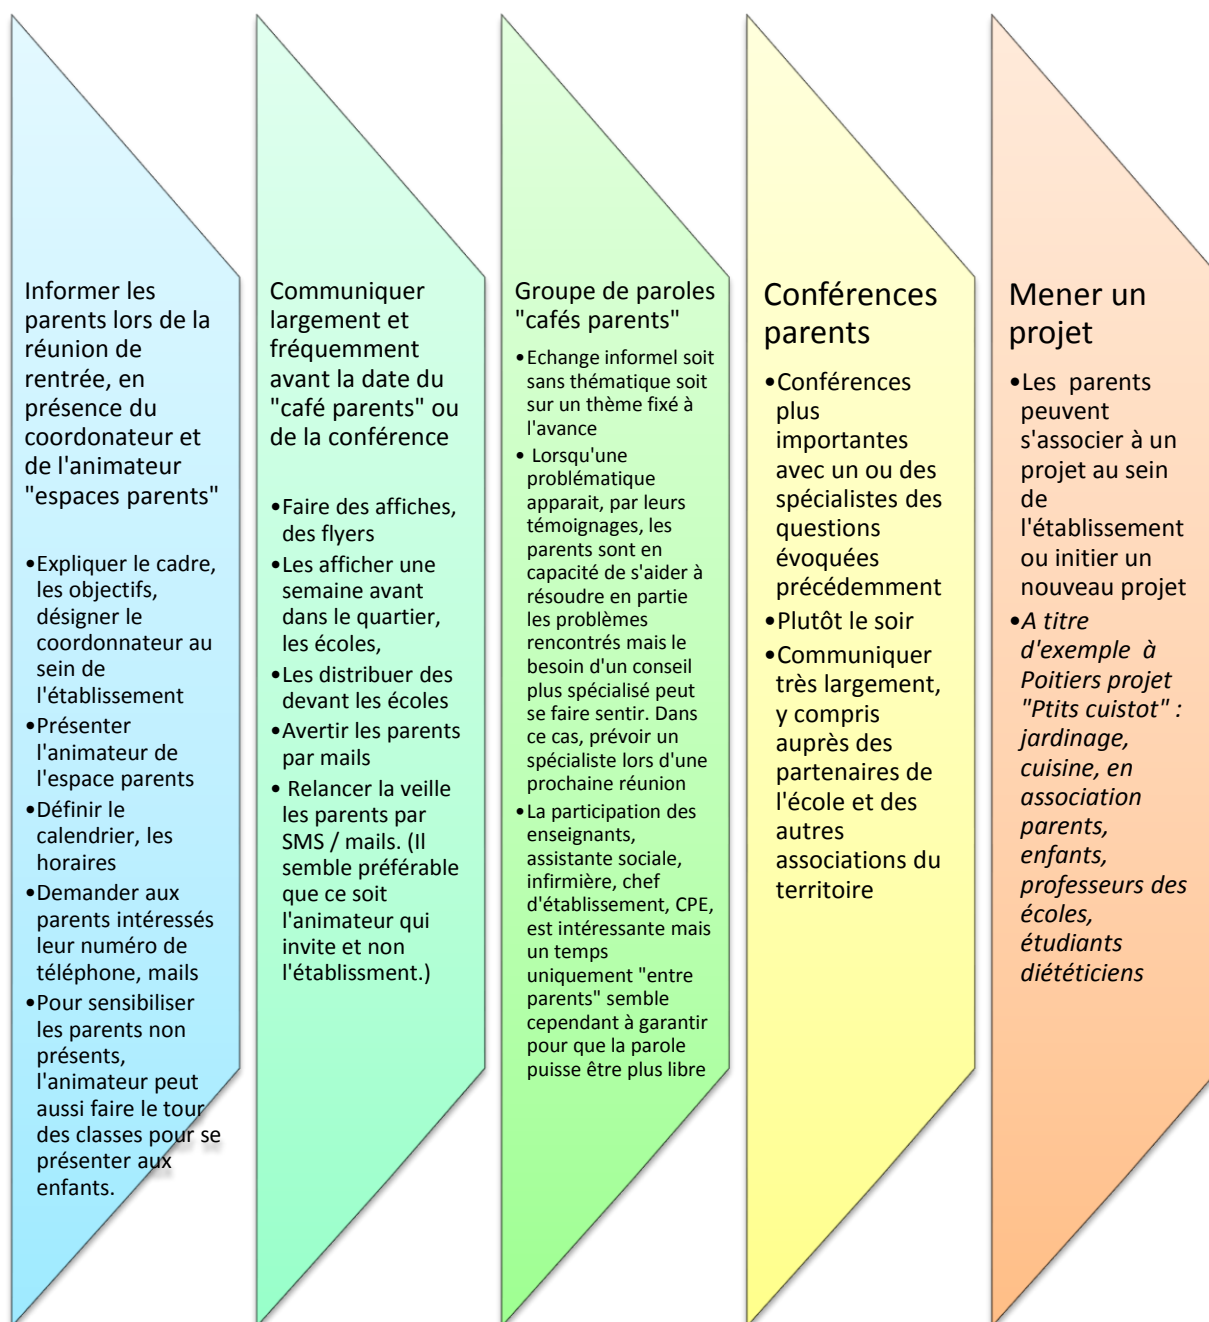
Informer les parents lors de la réunion de rentrée, en présence du coordonateur et de l'animateur "espaces parents"

•Expliquer le cadre, les objectifs, désigner le coordonnateur au sein de l'établissement
•Présenter l'animateur de l'espace parents
•Définir le calendrier, les horaires
•Demander aux parents intéressés leur numéro de téléphone, mails
•Pour sensibiliser les parents non présents, l'animateur peut aussi faire le tour des classes pour se présenter aux enfants.

Communiquer largement et fréquemment avant la date du "café parents" ou de la conférence

•Faire des affiches, des flyers
•Les afficher une semaine avant dans le quartier, les écoles,
•Les distribuer des devant les écoles
•Avertir les parents par mails
• Relancer la veille les parents par SMS / mails. (Il semble préférable que ce soit l'animateur qui invite et non l'établissment.)

Groupe de paroles "cafés parents"

•Echange informel soit sans thématique soit sur un thème fixé à l'avance
• Lorsqu'une problématique apparait, par leurs témoignages, les parents sont en capacité de s'aider à résoudre en partie les problèmes rencontrés mais le besoin d'un conseil plus spécialisé peut se faire sentir. Dans ce cas, prévoir un spécialiste lors d'une prochaine réunion
•La participation des enseignants, assistante sociale, infirmière, chef d'établissement, CPE, est intéressante mais un temps uniquement "entre parents" semble cependant à garantir pour que la parole puisse être plus libre

Conférences parents

•Conférences plus importantes avec un ou des spécialistes des questions évoquées précédemment
•Plutôt le soir
•Communiquer très largement, y compris auprès des partenaires de l'école et des autres associations du territoire

Mener un projet

•Les parents peuvent s'associer à un projet au sein de l'établissement ou initier un nouveau projet
•A titre d'exemple à Poitiers projet "Ptits cuistot" : jardinage, cuisine, en association parents, enfants, professeurs des écoles, étudiants diététiciens